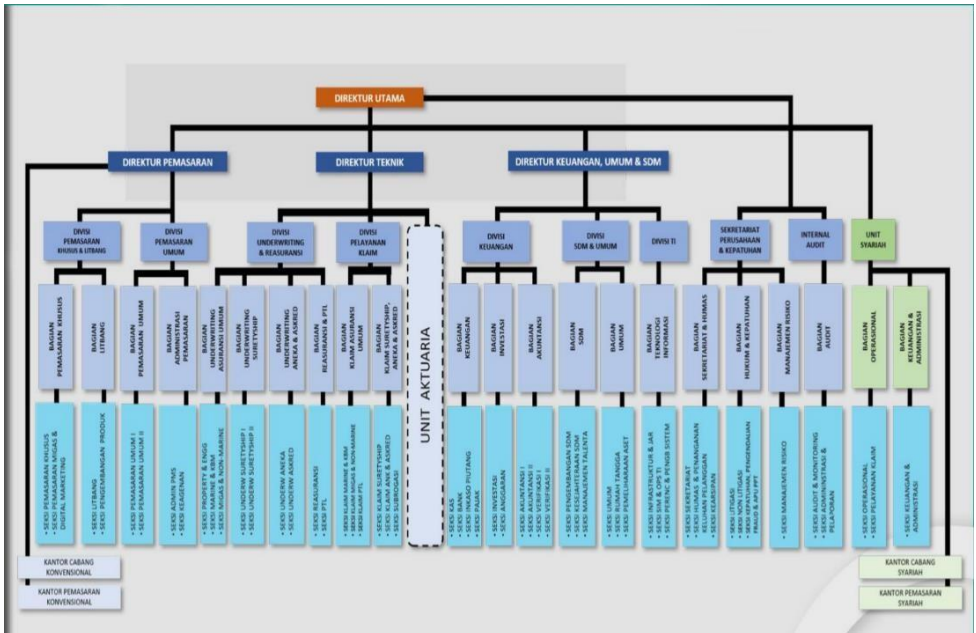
DIREKTUR UTAMA

DIREKTUR PEMASARAN

DIREKTUR TEKNIK

DIREKTUR KEUANGAN, UMUM & SDM

DIVISI PEMASARAN KHUSUS & LITBANG

DIVISI PEMASARAN UMUM

DIVISI UNDERWRITING & REASURANSI

DIVISI PELAYANAN KLAIM

UNIT AKTUARIA

DIVISI KEUANGAN

DIVISI SDM & UMUM

DIVISI TI

SEKRETARIAT PERUSAHAAN & KEPATUHAN

INTERNAL AUDIT

UNIT SYARIAH

BAGIAN PEMASARAN KHUSUS

BAGIAN LITBANG

BAGIAN PEMASARAN UMUM

BAGIAN ADMINISTRASI PEMASARAN

BAGIAN UNDERWRITING ASURANSI UMUM

BAGIAN UNDERWRITING SURETYSHIP

BAGIAN UNDERWRITING ANEKA & ASKRED

BAGIAN REASURANSI & PTL

BAGIAN KLAIM ASURANSI UMUM

BAGIAN KLAIM SURETYSHIP, ANEKA & ASKRED

BAGIAN KEUANGAN

BAGIAN INVESTASI

BAGIAN AKUNTANSI

BAGIAN SDM

BAGIAN UMUM

BAGIAN TEKNOLOGI INFORMASI

BAGIAN SEKRETARIAT & HUMAS

BAGIAN HUKUM & KEPATUHAN

BAGIAN MANAJEMEN RISIKO

BAGIAN AUDIT

BAGIAN OPERASIONAL

BAGIAN KEUANGAN & ADMINISTRASI

• SEKSI PEMASARAN KHUSUS
• SEKSI PEMASARAN MIGAS & DIGITAL MARKETING

• SEKSI LITBANG
• SEKSI PENGEMBANGAN PRODUK

• SEKSI PEMASARAN UMUM I
• SEKSI PEMASARAN UMUM II

• SEKSI ADMIN PMS
• SEKSI KEAGENAN

• SEKSI PROPERTY & ENGG
• SEKSI MARINE & KBM
• SEKSI MIGAS & NON MARINE

• SEKSI UNDERW SURETYSHIP I
• SEKSI UNDERW SURETYSHIP II

• SEKSI UNDERW ANEKA
• SEKSI UNDERW ASKRED

• SEKSI REASURANSI
• SEKSI PTL

• SEKSI KLAIM MARINE & KBM
• SEKSI KLAIM MIGAS & NON MARINE
• SEKSI PTL

• SEKSI KLAIM SURETYSHIP
• SEKSI KLAIM ANE & ASKRED
• SEKSI SUBROGASI

• SEKSI KAS
• SEKSI BANK
• SEKSI INKASO PIUTANG
• SEKSI PAJAK

• SEKSI INVESTASI
• SEKSI ANGGARAN

• SEKSI AKUNTANSI I
• SEKSI AKUNTANSI II
• SEKSI VERIFIKASI I
• SEKSI VERIFIKASI II

• SEKSI PENGEMBANGAN SDM
• SEKSI KESEJAHTERAAN SDM
• SEKSI MANAJEMEN TALENTA

• SEKSI UMUM
• SEKSI RUMAH TANGGA
• SEKSI PEMELIHARAAN ASET

• SEKSI INFRASTRUKTUR & JAR
• SEKSI DEVELOP TI
• SEKSI PERENC & PENGB SISTEM

• SEKSI SEKRETARIAT
• SEKSI HUMAS & PENANGANAN KELUHAN PELANGGAN
• SEKSI KEARSIPAN

• SEKSI LITIGASI
• SEKSI NON LITIGASI
• SEKSI KEPATUHAN, PENGENDALIAN FRAUD & APU PPT

• SEKSI MANAJEMEN RISIKO

• SEKSI AUDIT & MONITORING
• SEKSI ADMINISTRASI & PELAPORAN

• SEKSI OPERASIONAL
• SEKSI PELAYANAN KLAIM

• SEKSI KEUANGAN & ADMINISTRASI

KANTOR CABANG KONVENSIONAL

KANTOR PEMASARAN KONVENSIONAL

KANTOR CABANG SYARIAH

KANTOR PEMASARAN SYARIAH